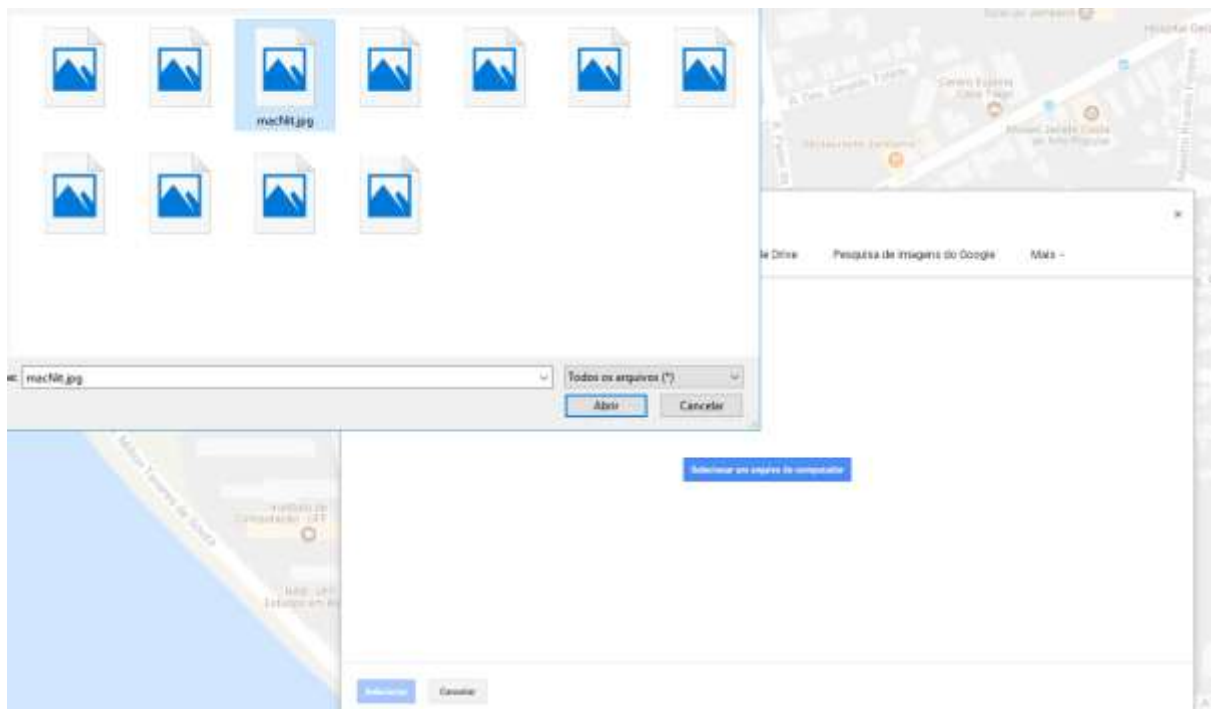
macNit.jpg

e: macNit.jpg

Todos os arquivos (*)

Abrir

Cancelar

le Drive

Pesquisa de imagens do Google

Mais -

×

Selecionar um arquivo do computador

Selecionar

Cancelar

Instituto de Computação - UFF

Restaurante Sentaí

Centro Espírita

Museu Janete Costa de Arte Popular

Hospital Get

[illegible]